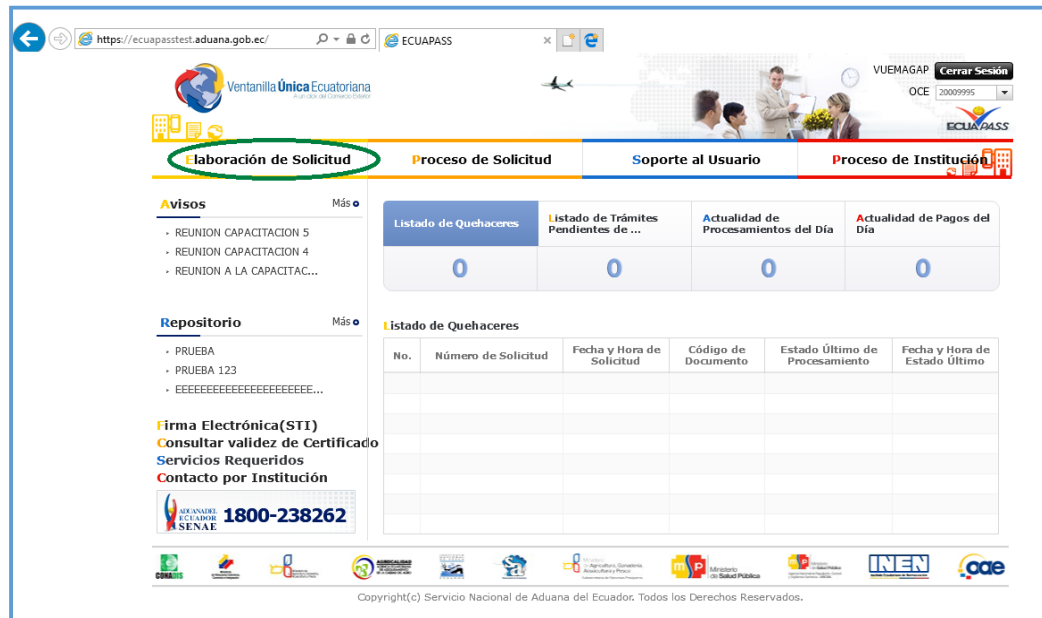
https://ecuapasstest.aduana.gob.ec/
ECUAPASS

Ventanilla Única Ecuatoriana
Al servicio del Comercio Exterior

VUEMAGAP Cerrar Sesión
OCE 20009995
ECUAPASS

Elaboración de Solicitud
Proceso de Solicitud
Soporte al Usuario
Proceso de Institución

Avisos Más
REUNION CAPACITACION 5
REUNION CAPACITACION 4
REUNION A LA CAPACITAC...

Listado de Quehaceres
Listado de Trámites Pendientes de ...
Actualidad de Procesamientos del Día
Actualidad de Pagos del Día

0
0
0
0

Repositorio Más
PRUEBA
PRUEBA 123
EEEEEEEEEEEEEEEEEEEEE...

Listado de Quehaceres

| No. | Número de Solicitud | Fecha y Hora de Solicitud | Código de Documento | Estado Último de Procesamiento | Fecha y Hora de Estado Último |
|---|---|---|---|---|---|
| | | | | | |
| | | | | | |
| | | | | | |
| | | | | | |
| | | | | | |
| | | | | | |
| | | | | | |
| | | | | | |

Firma Electrónica(STI)
Consultar validez de Certificado
Servicios Requeridos
Contacto por Institución

ADUANA DEL ECUADOR SENAE 1800-238262

CONADIS
Ministerio de Salud Pública
INEN
oae

Copyright(c) Servicio Nacional de Aduana del Ecuador. Todos los Derechos Reservados.